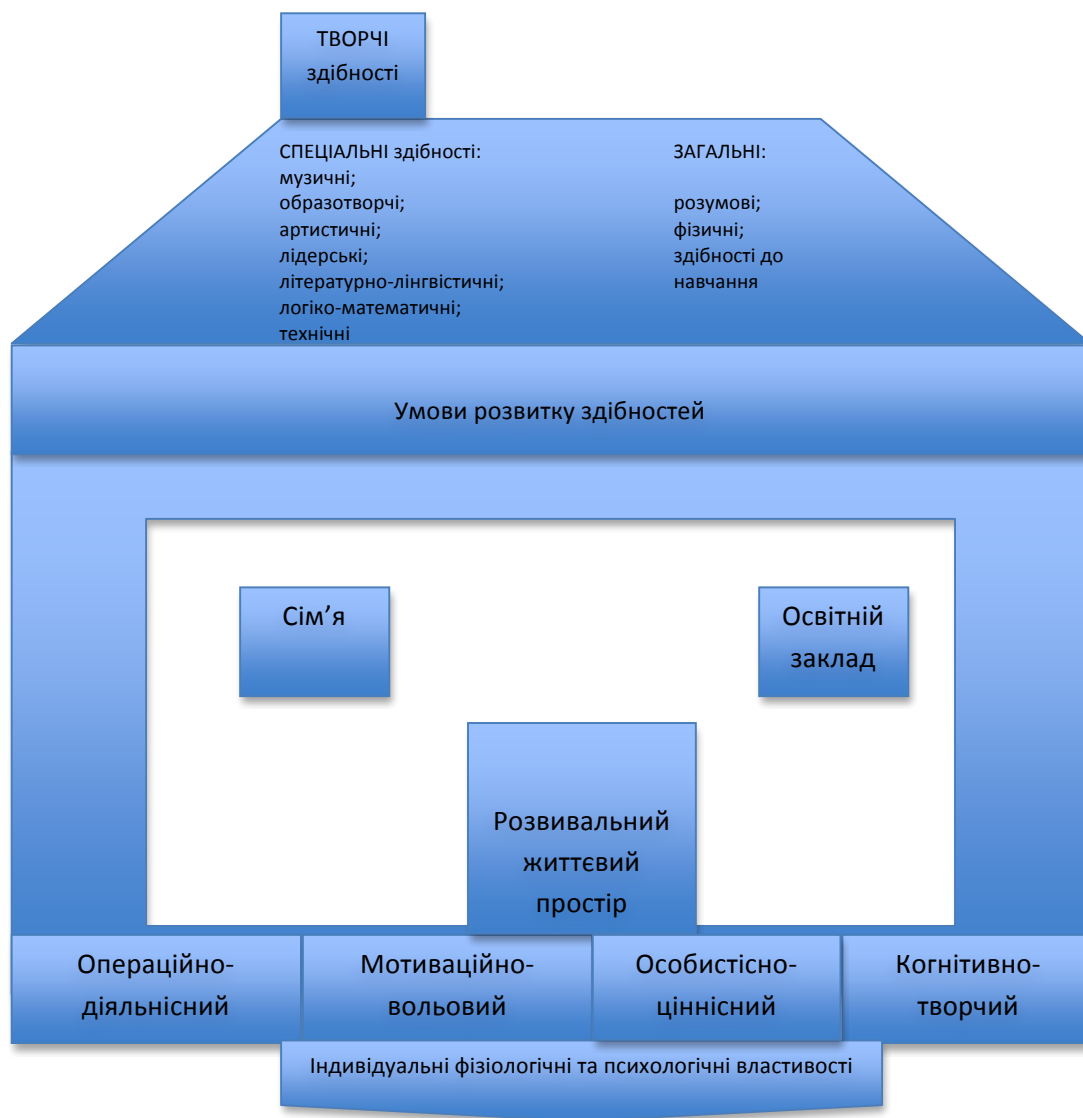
ТВОРЧІ здібності

СПЕЦІАЛЬНІ здібності:
музичні;
образотворчі;
артистичні;
лідерські;
літературно-лінгвістичні;
логіко-математичні;
технічні

ЗАГАЛЬНІ:

розумові;
фізичні;
здібності до навчання

Умови розвитку здібностей

Сім’я

Освітній заклад

Розвивальний життєвий простір

Операційно-діяльнісний

Мотиваційно-вольовий

Особистісно-ціннісний

Когнітивно-творчий

Індивідуальні фізіологічні та психологічні властивості